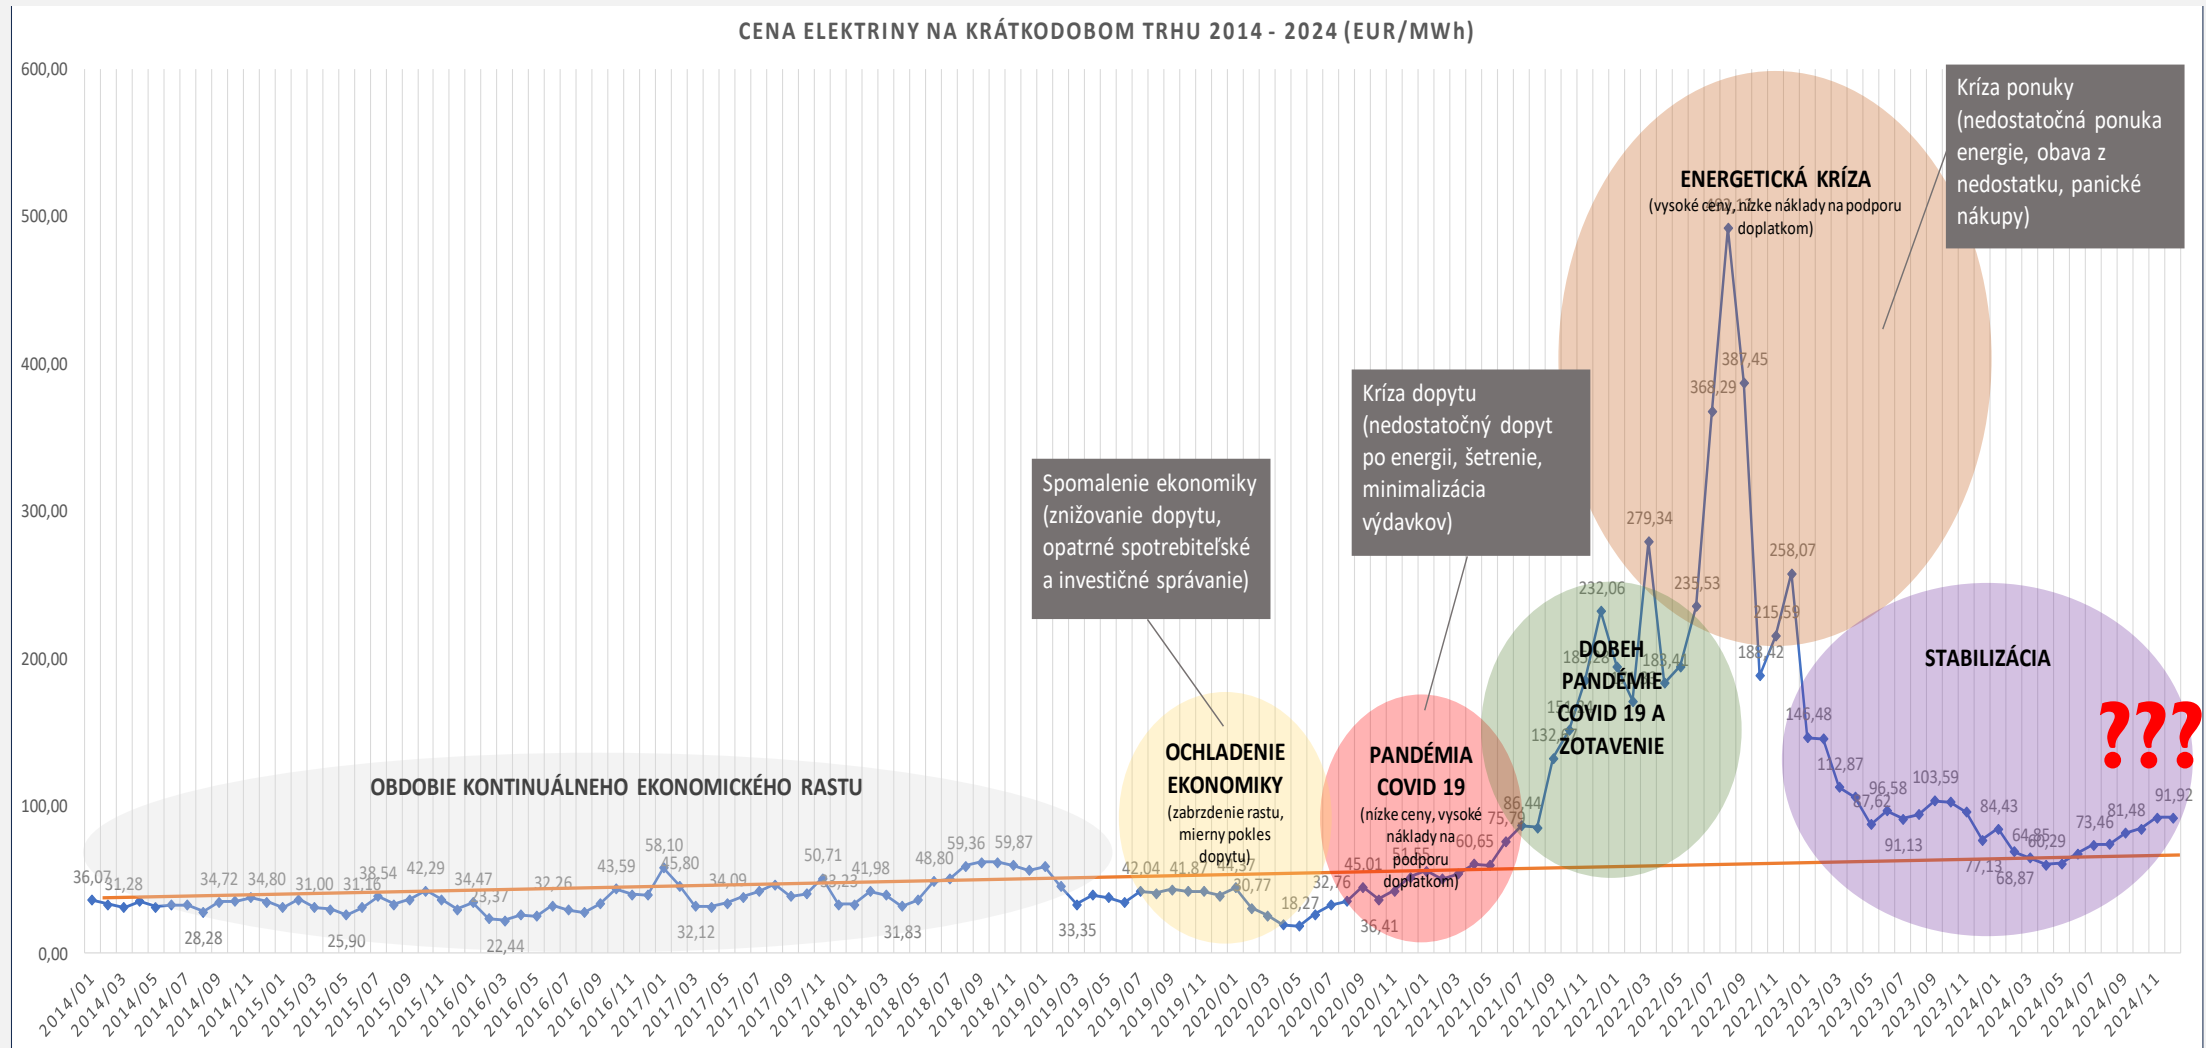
CENA ELEKTRINY NA KRÁTKODOBOM TRHU 2014 - 2024 (EUR/MWh)

600,00
500,00
400,00
300,00
200,00
100,00
0,00

Kríza ponuky (nedostatočná ponuka energie, obava z nedostatku, panické nákupy)

ENERGETICKÁ KRÍZA
(vysoké ceny, nízke náklady na podporu doplatkom)

Kríza dopytu (nedostatočný dopyt po energii, šetrenie, minimalizácia výdavkov)

Spomalenie ekonomiky (znižovanie dopytu, opatrné spotrebiteľské a investičné správanie)

DOBEH PANDÉMIE COVID 19 A ZOTAVENIE

STABILIZÁCIA

???

OCHLADENIE EKONOMIKY
(zabrzdenie rastu, mierny pokles dopytu)

PANDÉMIA COVID 19
(nízke ceny, vysoké náklady na podporu doplatkom)

OBDOBIE KONTINUÁLNEHO EKONOMICKÉHO RASTU

36,07 31,28 28,28 34,72 34,80 31,00 25,90 31,16 38,54 42,29 34,47 22,44 32,26 43,59 58,10 45,80 32,12 34,09 50,71 41,98 31,83 48,80 59,36 59,87 33,35 42,04 41,87 44,37 30,77 18,27 32,76 45,01 36,41 51,55 60,65 75,79 86,44 132,6 232,06 279,34 235,53 368,29 387,45 258,07 215,59 188,42 146,48 112,87 96,58 87,62 91,13 103,59 84,43 77,13 64,85 60,29 68,87 73,46 81,48 91,92

2014/01 2014/03 2014/05 2014/07 2014/09 2014/11 2015/01 2015/03 2015/05 2015/07 2015/09 2015/11 2016/01 2016/03 2016/05 2016/07 2016/09 2016/11 2017/01 2017/03 2017/05 2017/07 2017/09 2017/11 2018/01 2018/03 2018/05 2018/07 2018/09 2018/11 2019/01 2019/03 2019/05 2019/07 2019/09 2019/11 2020/01 2020/03 2020/05 2020/07 2020/09 2020/11 2021/01 2021/03 2021/05 2021/07 2021/09 2021/11 2022/01 2022/03 2022/05 2022/07 2022/09 2022/11 2023/01 2023/03 2023/05 2023/07 2023/09 2023/11 2024/01 2024/03 2024/05 2024/07 2024/09 2024/11